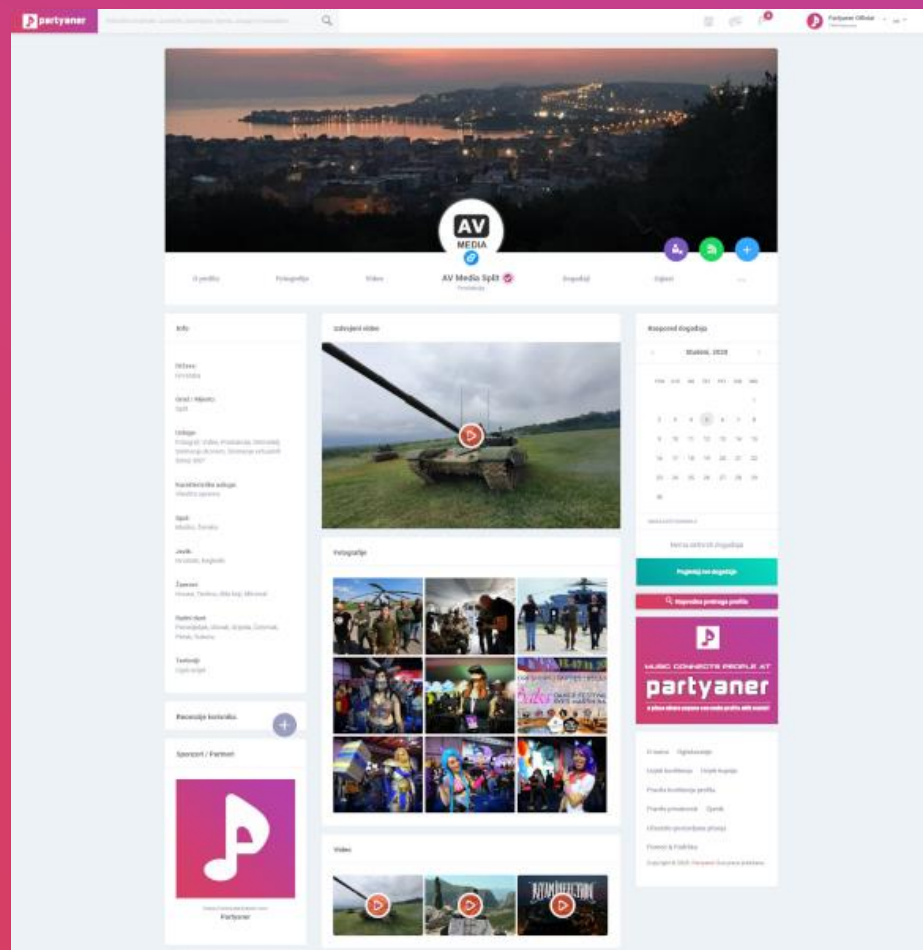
partyaner

Partyaner Official

AV
MEDIA

O profilu Fotografije Video AV Media Split Događaji Oglasi ...

Info

Država
Hrvatska

Grad / Mjesto
Split

Usluge

Karakteristike usluge

Spol

Jezik

Recenzije korisnika

Sponzori / Partneri

Partyaner

Izdvojeni video

Fotografije

Video

Raspored događaja

Studeni, 2020

| | | | | | | |
|---|---|---|---|---|---|---|
| | | | | | | 1 |
| 2 | 3 | 4 | 5 | 6 | 7 | 8 |
| 9 | 10 | 11 | 12 | 13 | 14 | 15 |
| 16 | 17 | 18 | 19 | 20 | 21 | 22 |
| 23 | 24 | 25 | 26 | 27 | 28 | 29 |
| 30 | | | | | | |

Nema aktivnih događaja

Pogledaj sve događaje

Napredna pretraga profila

MUSIC CONNECTS PEOPLE AT
partyaner

O nama Oglašavanje
Uvjeti korištenja
Pravila korištenja profila
Pravila privatnosti
Copyright © 2020. Partyaner